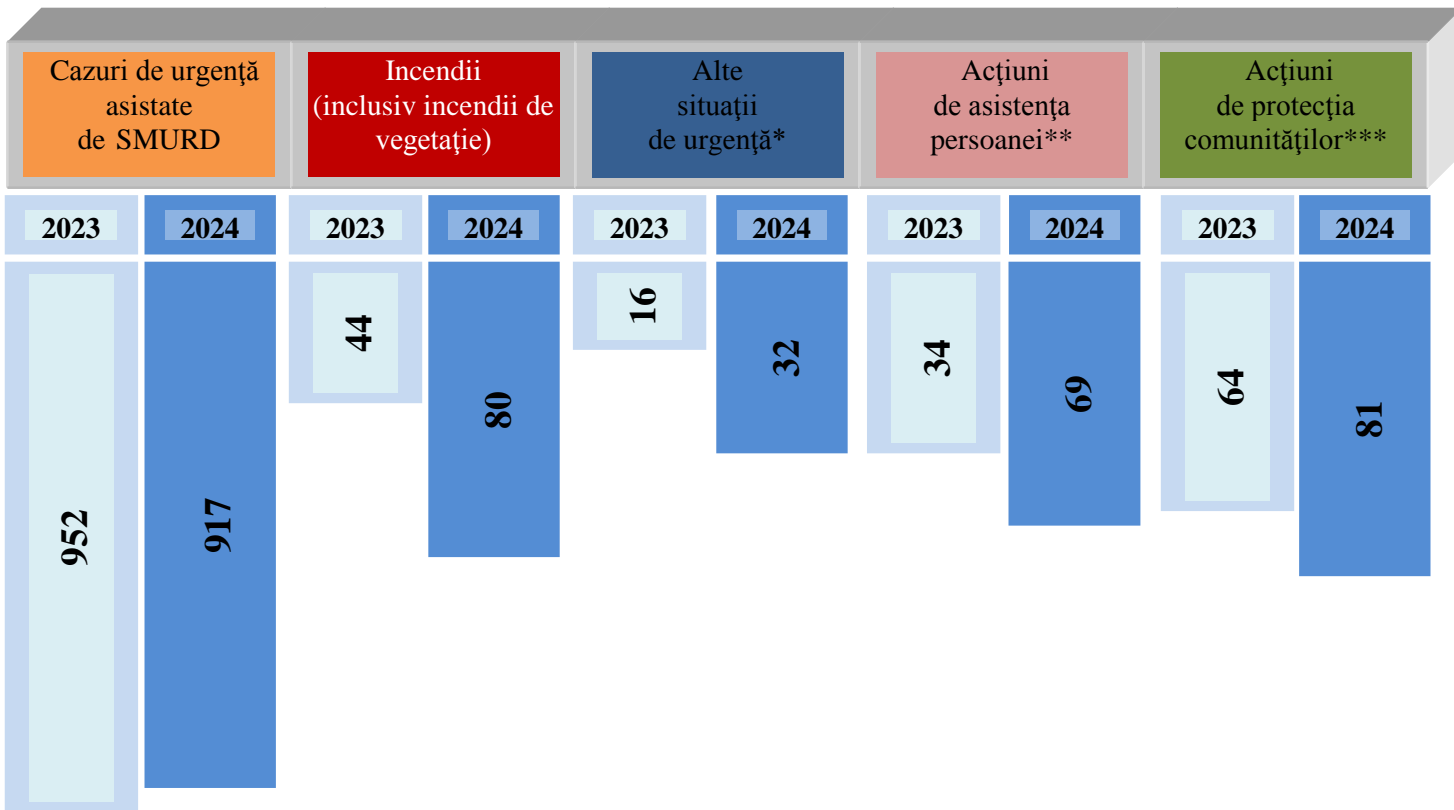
Cazuri de urgenţă asistate de SMURD

Incendii (inclusiv incendii de vegetaţie)

Alte situaţii de urgenţă*

Acţiuni de asistenţa persoanei**

Acţiuni de protecţia comunităţilor***

2023

2024

2023

2024

2023

2024

2023

2024

2023

2024

952

917

44

80

16

32

34

69

64

81